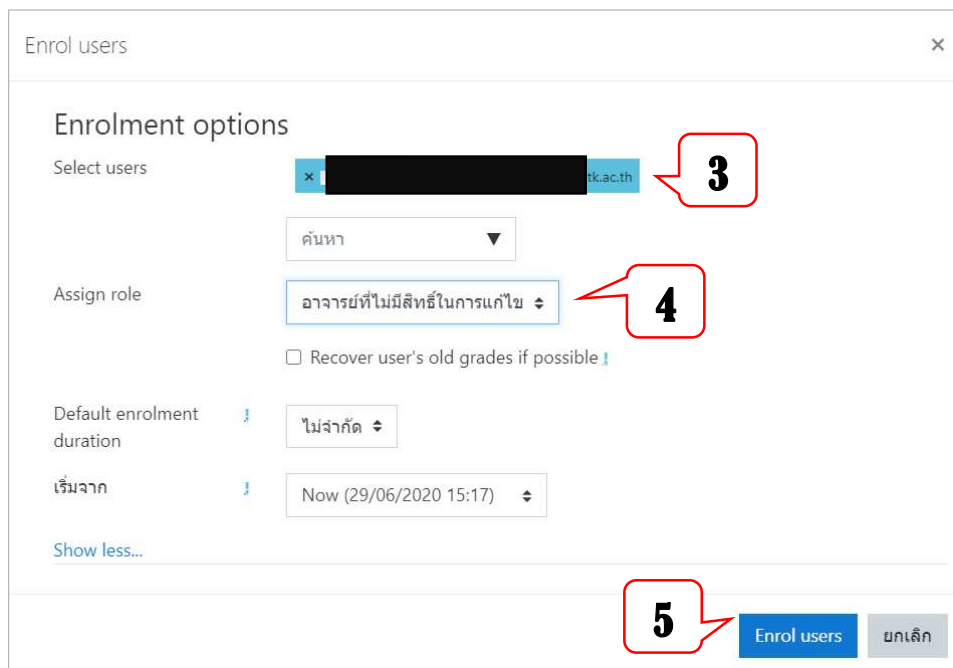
Enrol users ×

Enrolment options

Select users × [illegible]tk.ac.th

3

ค้นหา ▼

Assign role อาจารย์ที่ไม่มีสิทธิ์ในการแก้ไข

4

Recover user's old grades if possible

Default enrolment duration ไม่จำกัด

เริ่มจาก Now (29/06/2020 15:17)

Show less...

5

Enrol users ยกเลิก